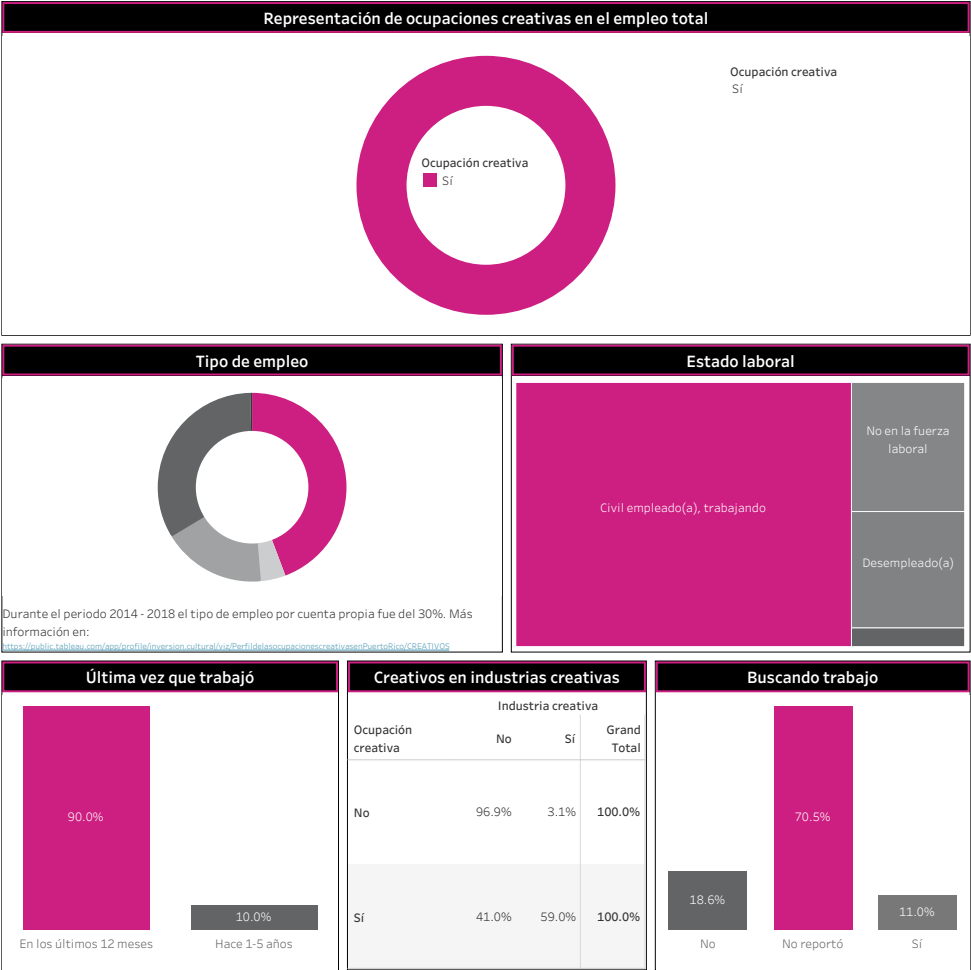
Representación de ocupaciones creativas en el empleo total

Ocupación creativa
Sí

Ocupación creativa
Sí

Tipo de empleo

Durante el periodo 2014 - 2018 el tipo de empleo por cuenta propia fue del 30%. Más información en:
https://public.tableau.com/app/profile/inversion.cultural/viz/PerfildelasocupacionescreativasenPuertoRico/CREATIVOS

Estado laboral

Civil empleado(a), trabajando

No en la fuerza laboral

Desempleado(a)

Última vez que trabajó

90.0%

10.0%

En los últimos 12 meses

Hace 1-5 años

Creativos en industrias creativas

| Ocupación creativa | Industria creativa No | Sí | Grand Total |
|---|---|---|---|
| No | 96.9% | 3.1% | 100.0% |
| Sí | 41.0% | 59.0% | 100.0% |

Buscando trabajo

18.6%

70.5%

11.0%

No

No reportó

Sí